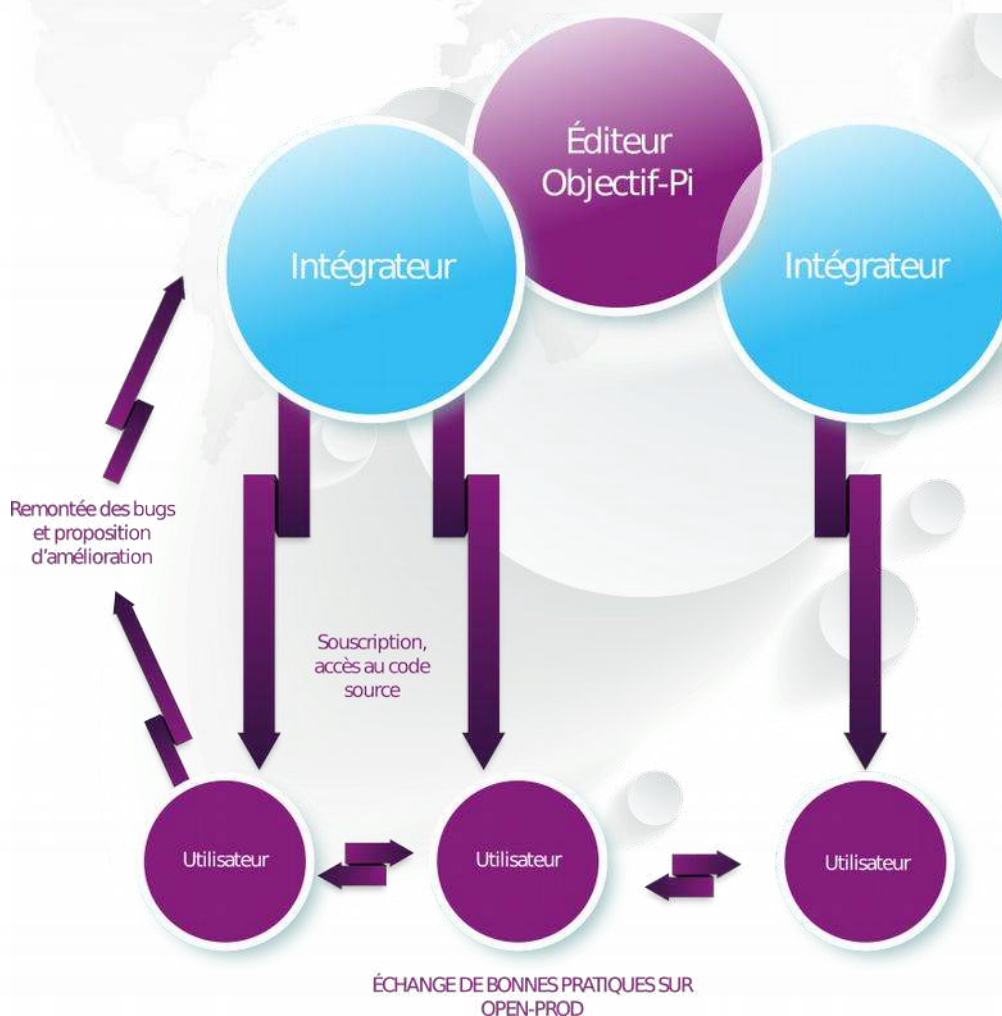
Éditeur Objectif-Pi

Intégrateur

Intégrateur

Remontée des bugs et proposition d'amélioration

Souscription, accès au code source

Utilisateur

Utilisateur

Utilisateur

ÉCHANGE DE BONNES PRATIQUES SUR OPEN-PROD